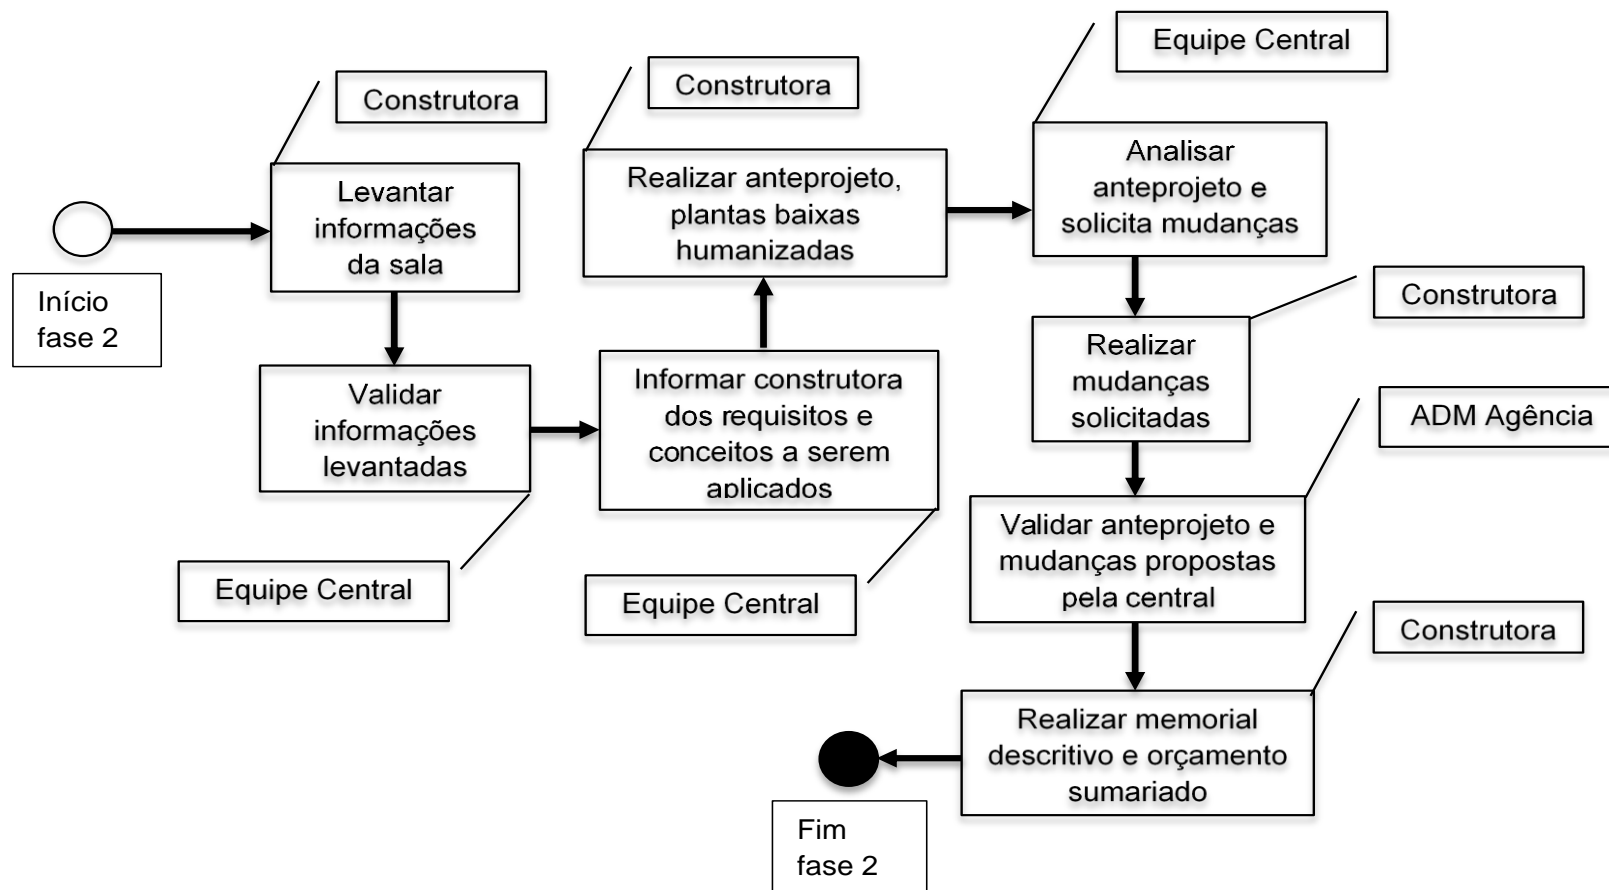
Início fase 2

Construtora

Levantar informações da sala

Validar informações levantadas

Equipe Central

Informar construtora dos requisitos e conceitos a serem aplicados

Equipe Central

Construtora

Realizar anteprojeto, plantas baixas humanizadas

Equipe Central

Analisar anteprojeto e solicita mudanças

Construtora

Realizar mudanças solicitadas

ADM Agência

Validar anteprojeto e mudanças propostas pela central

Construtora

Realizar memorial descritivo e orçamento sumariado

Fim fase 2